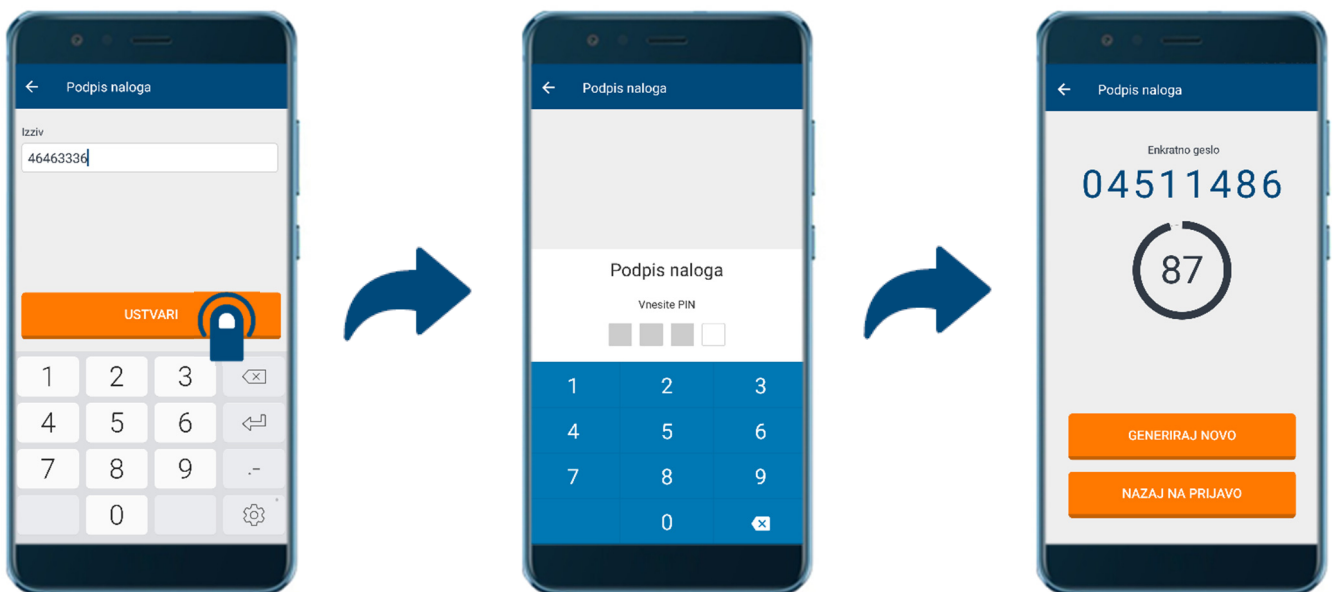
Podpis naloga

Izziv

46463336

USTVARI

1 2 3
4 5 6
7 8 9
.-
0

Podpis naloga

Podpis naloga

Vnesite PIN

1 2 3
4 5 6
7 8 9
0

Podpis naloga

Enkratno geslo

04511486

87

GENERIRAJ NOVO

NAZAJ NA PRIJAVO